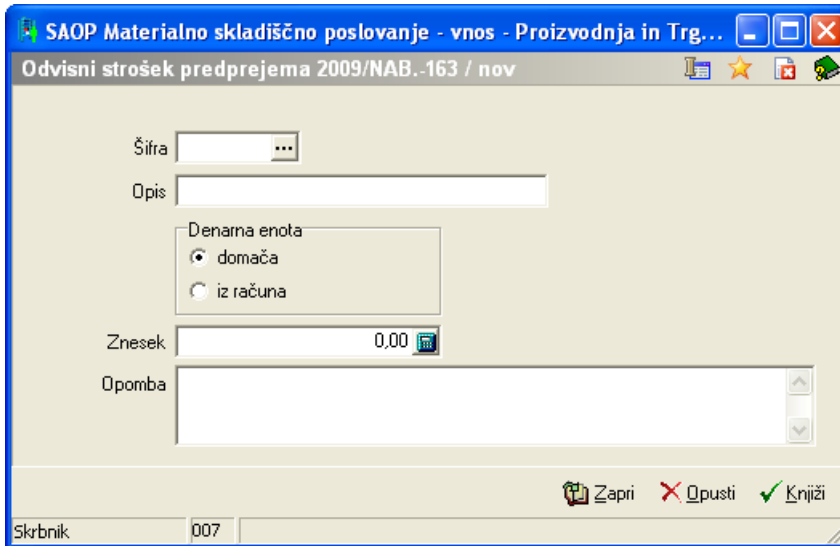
SAOP Materialno skladiščno poslovanje - vnos - Proizvodnja in Trg...

Odvisni strošek predprejema 2009/NAB.-163 / nov

Šifra ...

Opis

Denarna enota

domača

iz računa

Znesek 0,00

Opomba

Zapri Opusti Knjiži

Skrbnik 007